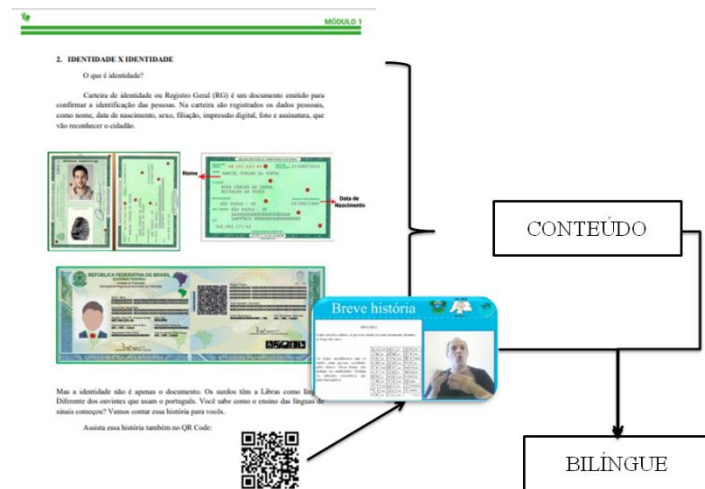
MÓDULO 1

2. IDENTIDADE X IDENTIDADE

O que é identidade?

Carteira de identidade ou Registro Geral (RG) é um documento emitido para confirmar a identificação das pessoas. Na carteira são registrados os dados pessoais, como nome, data de nascimento, sexo, filiação, impressão digital, foto e assinatura, que vão reconhecer o cidadão.

Nome

Data de Nascimento

REPÚBLICA FEDERATIVA DO BRASIL

Mas a identidade não é apenas o documento. Os surdos têm a Libras como lín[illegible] Diferente dos ouvintes que usam o português. Você sabe como o ensino das línguas de sinais começou? Vamos contar essa história para vocês.

Assista essa história também no QR Code:

Breve história

CONTEÚDO

BILÍNGUE